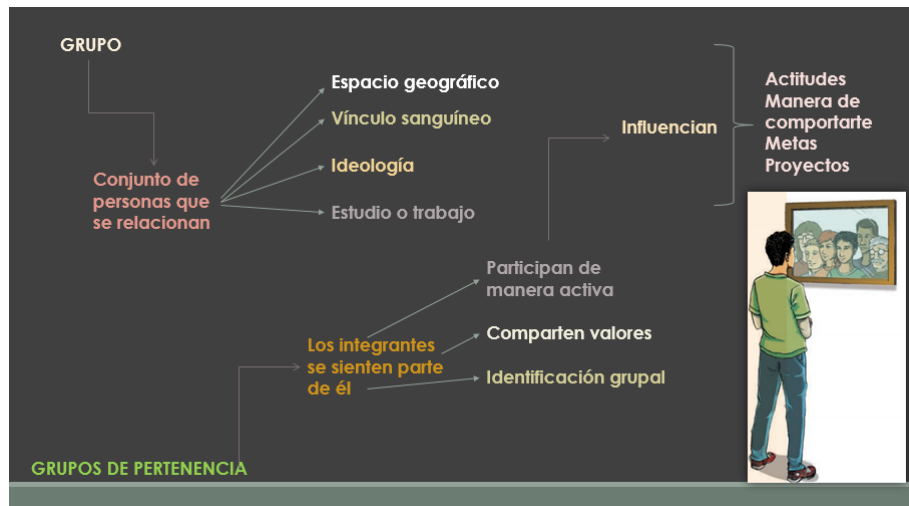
GRUPO

Conjunto de personas que se relacionan

Espacio geográfico

Vínculo sanguíneo

Ideología

Estudio o trabajo

Influencias

Actitudes
Manera de comportarte
Metas
Proyectos

Participan de manera activa

Los integrantes se sienten parte de él

Comparten valores

Identificación grupal

GRUPOS DE PERTENENCIA